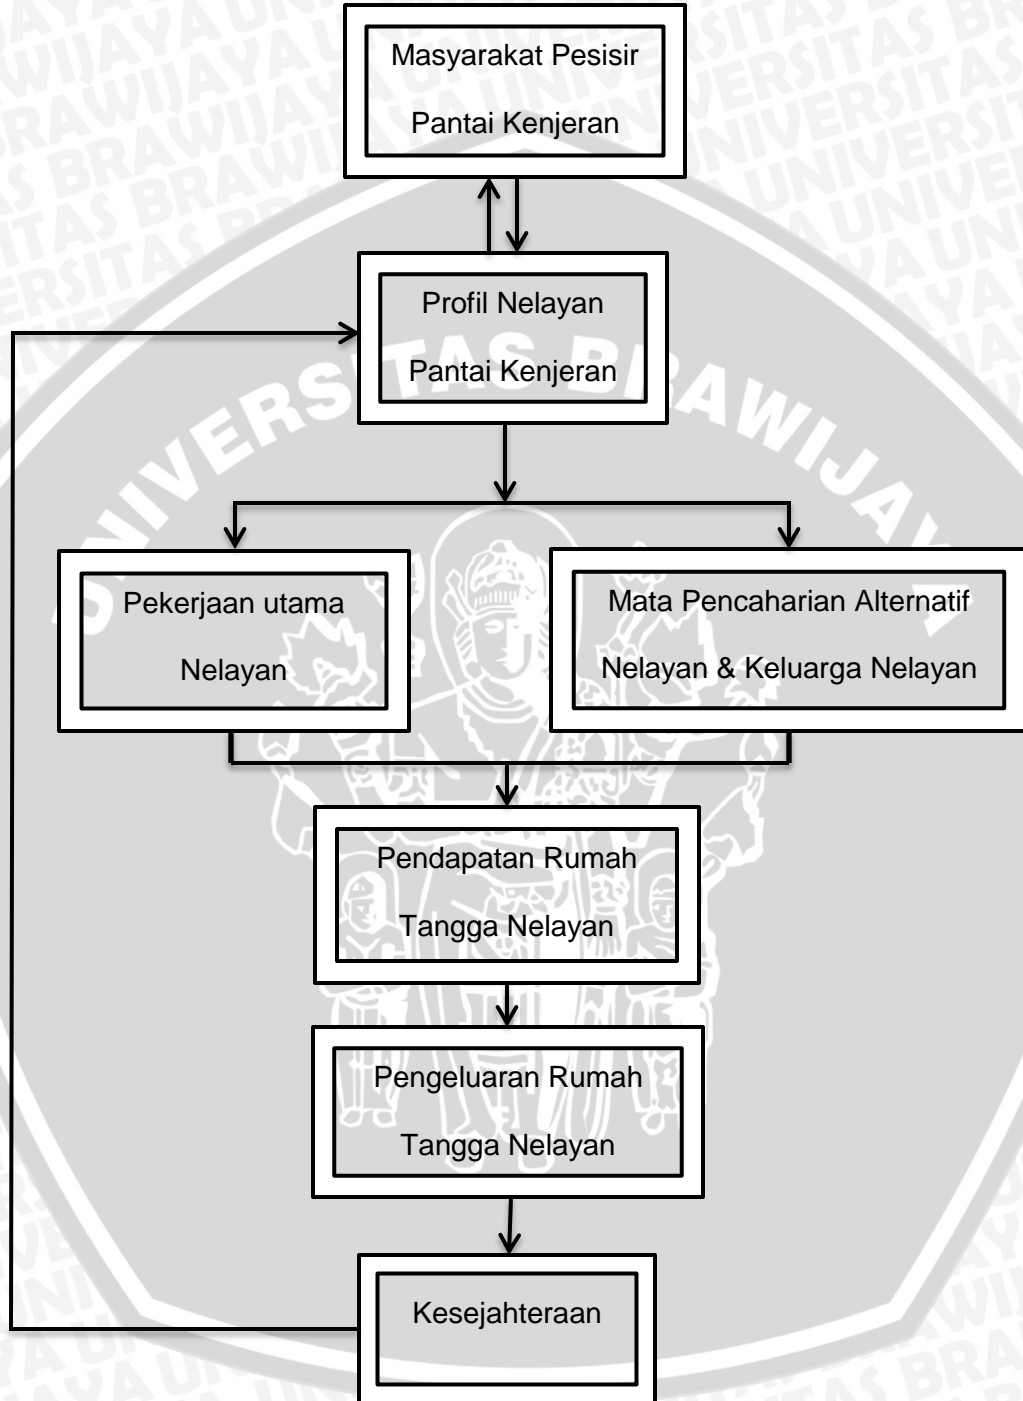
Masyarakat Pesisir
Pantai Kenjeran

Profil Nelayan
Pantai Kenjeran

Pekerjaan utama
Nelayan

Mata Pencaharian Alternatif
Nelayan & Keluarga Nelayan

Pendapatan Rumah
Tangga Nelayan

Pengeluaran Rumah
Tangga Nelayan

Kesejahteraan

UNIVERSITAS BRAWIJAYA